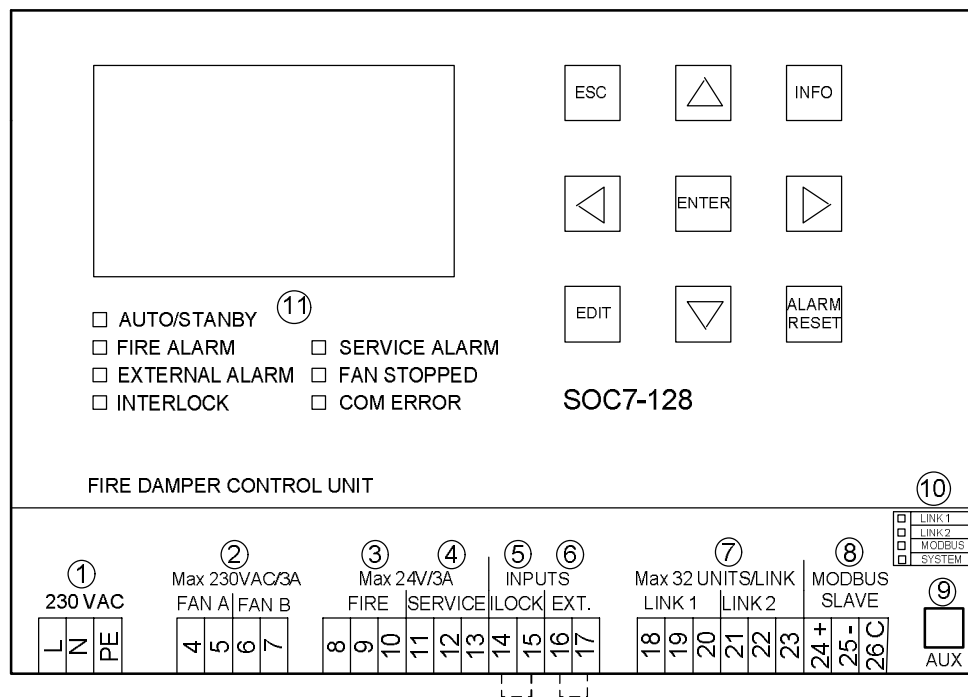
ESC
INFO
ENTER
EDIT
ALARM RESET

☐ AUTO/STANBY ⑪
☐ FIRE ALARM ☐ SERVICE ALARM
☐ EXTERNAL ALARM ☐ FAN STOPPED
☐ INTERLOCK ☐ COM ERROR

SOC7-128

FIRE DAMPER CONTROL UNIT

⑩
LINK 1
LINK 2
MODBUS
SYSTEM

①
230 VAC
L N PE

②
Max 230VAC/3A
FAN A FAN B
4 5 6 7

③ ④
Max 24V/3A
FIRE SERVICE
8 9 10 11 12 13

⑤ ⑥
INPUTS
ILOCK EXT.
14 15 16 17

⑦
Max 32 UNITS/LINK
LINK 1 LINK 2
18 19 20 21 22 23

⑧
MODBUS SLAVE
24 + 25 - 26 C

⑨
AUX